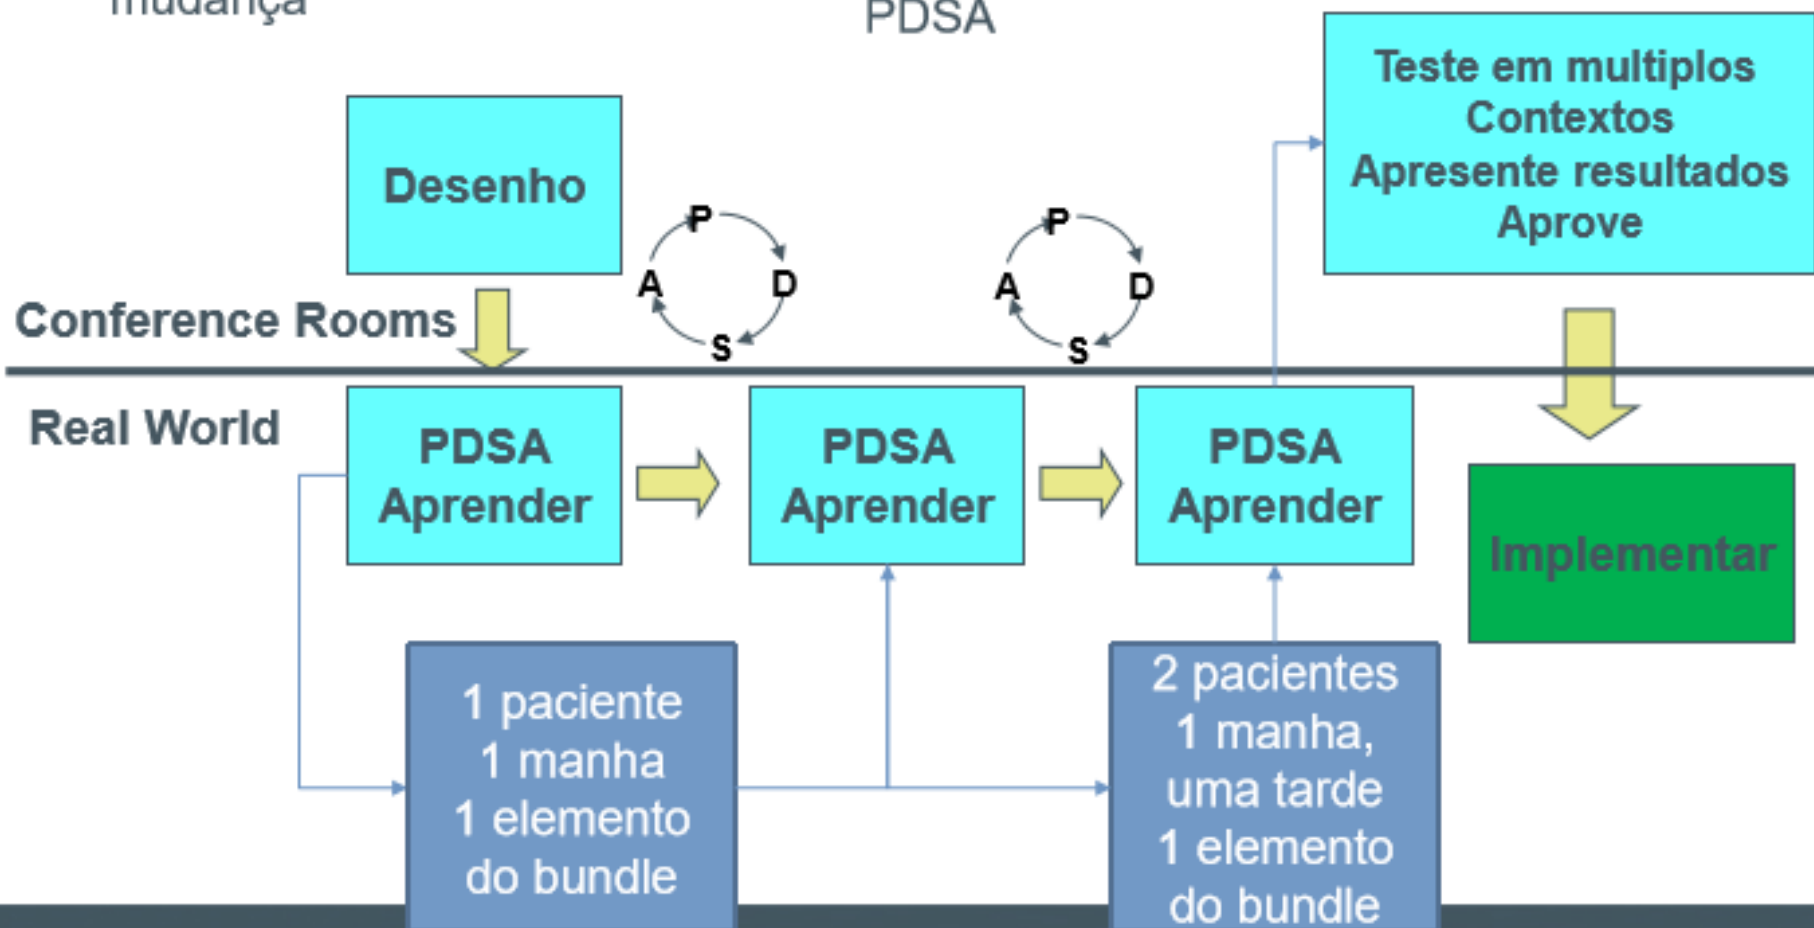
mudança

PDSA

Teste em multiplos Contextos Apresente resultados Aprove

Desenho

P
D
S
A

P
D
S
A

Conference Rooms

Real World

PDSA Aprender

PDSA Aprender

PDSA Aprender

Implementar

1 paciente
1 manha
1 elemento
do bundle

2 pacientes
1 manha,
uma tarde
1 elemento
do bundle